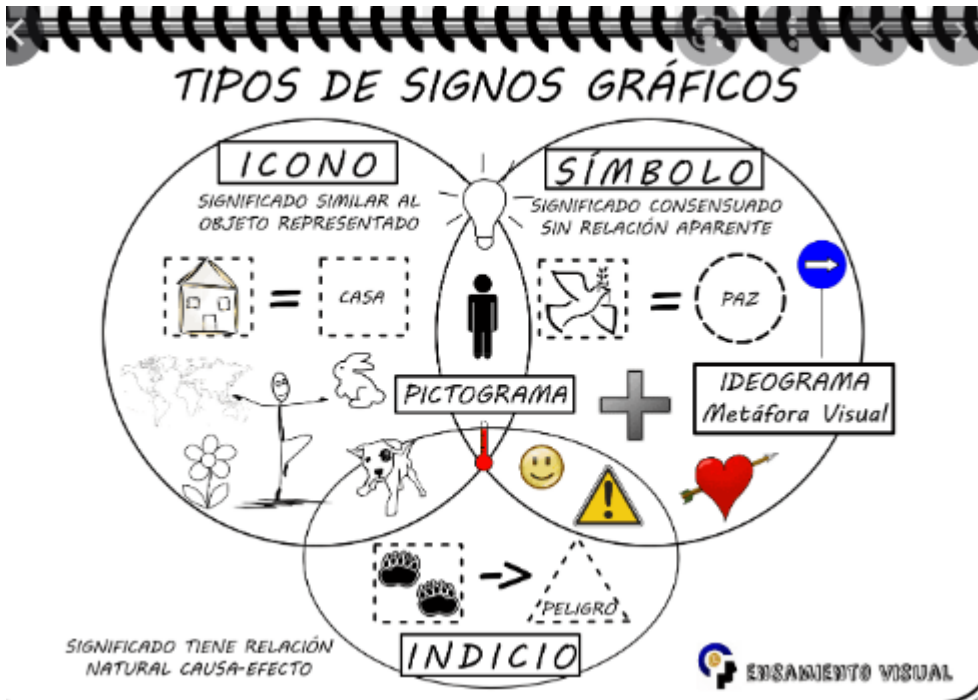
TIPOS DE SIGNOS GRÁFICOS

ICONO

SIGNIFICADO SIMILAR AL OBJETO REPRESENTADO

CASA

SÍMBOLO

SIGNIFICADO CONSENSUADO SIN RELACIÓN APARENTE

PAZ

PICTOGRAMA

IDEOGRAMA
Metáfora Visual

PELIGRO

SIGNIFICADO TIENE RELACIÓN NATURAL CAUSA-EFECTO

INDICIO

PENSAMIENTO VISUAL